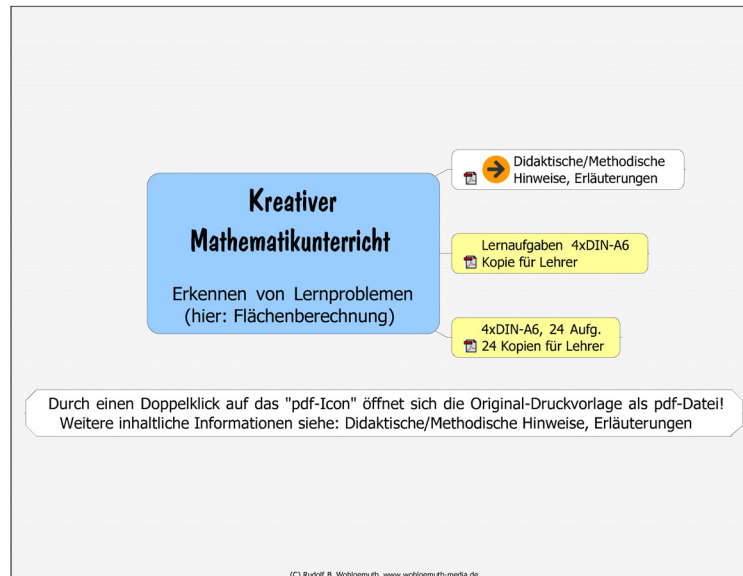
Kreativer Mathematikunterricht

Erkennen von Lernproblemen (hier: Flächenberechnung)

Didaktische/Methodische Hinweise, Erläuterungen

Lernaufgaben 4xDIN-A6 Kopie für Lehrer

4xDIN-A6, 24 Aufg. 24 Kopien für Lehrer

Durch einen Doppelklick auf das "pdf-Icon" öffnet sich die Original-Druckvorlage als pdf-Datei! Weitere inhaltliche Informationen siehe: Didaktische/Methodische Hinweise, Erläuterungen

(C) Rudolf R. Wohlgemuth, www.wohlgemuth-media.de